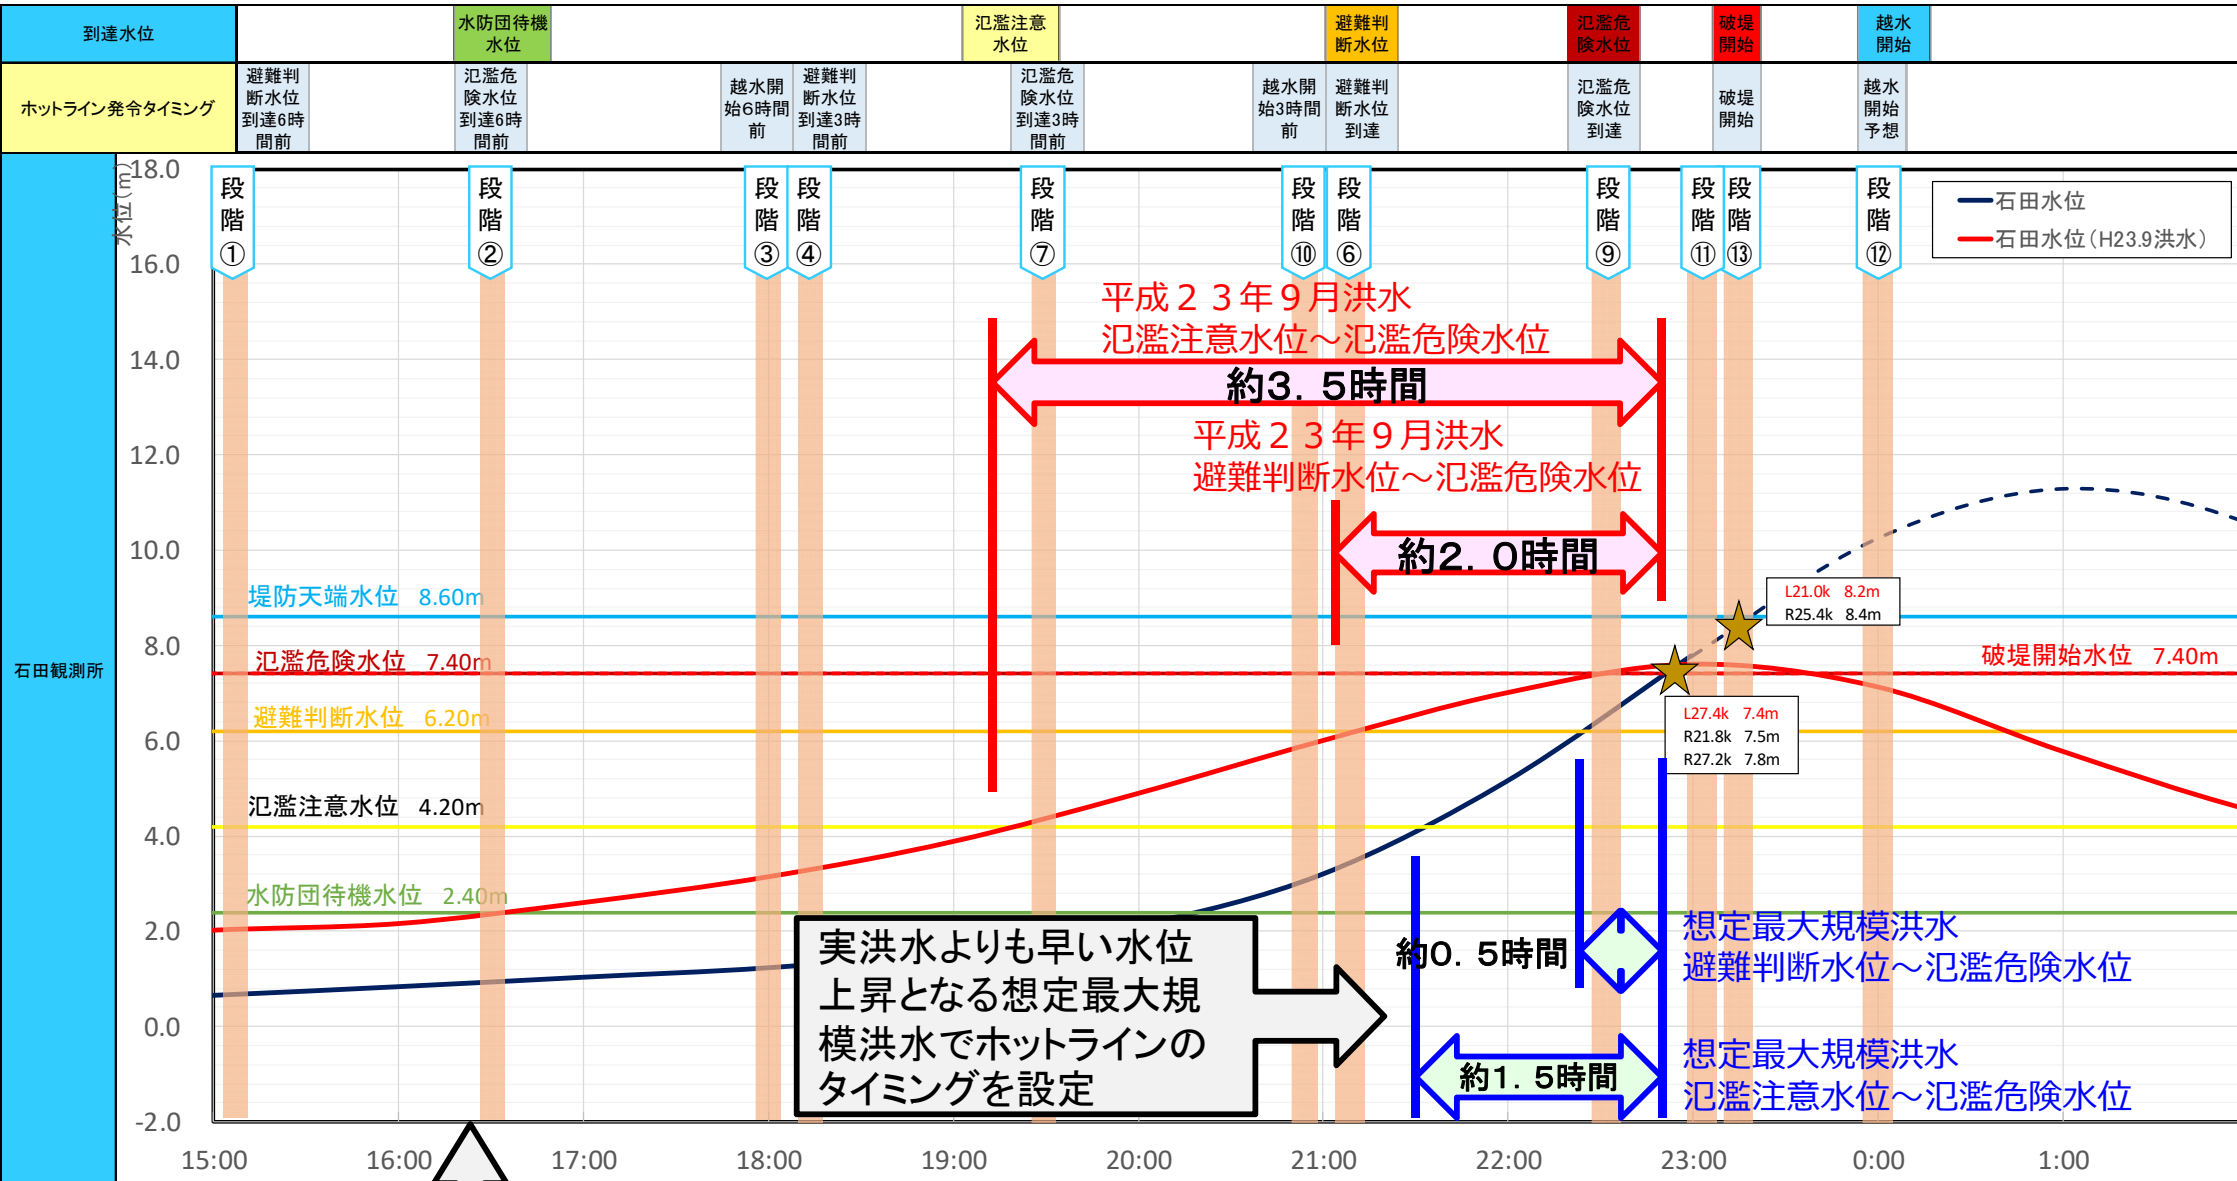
到達水位 | 水防団待機水位 | 氾濫注意水位 | 避難判断水位 | 氾濫危険水位 | 破堤開始 | 越水開始

ホットライン発令タイミング | 避難判断水位到達6時間前 | 氾濫危険水位到達6時間前 | 越水開始6時間前 | 避難判断水位到達3時間前 | 氾濫危険水位到達3時間前 | 越水開始3時間前 | 避難判断水位到達 | 氾濫危険水位到達 | 破堤開始 | 越水開始予想

石田観測所

水位(m)

段階① 段階② 段階③ 段階④ 段階⑦ 段階⑩ 段階⑥ 段階⑨ 段階⑪ 段階⑬ 段階⑫

石田水位
石田水位(H23.9洪水)

平成23年9月洪水
氾濫注意水位～氾濫危険水位
約3.5時間

平成23年9月洪水
避難判断水位～氾濫危険水位
約2.0時間

堤防天端水位 8.60m
氾濫危険水位 7.40m
避難判断水位 6.20m
氾濫注意水位 4.20m
水防団待機水位 2.40m
破堤開始水位 7.40m

L21.0k 8.2m
R25.4k 8.4m

L27.4k 7.4m
R21.8k 7.5m
R27.2k 7.8m

実洪水よりも早い水位上昇となる想定最大規模洪水でホットラインのタイミングを設定

約0.5時間
想定最大規模洪水
避難判断水位～氾濫危険水位

約1.5時間
想定最大規模洪水
氾濫注意水位～氾濫危険水位

18.0
16.0
14.0
12.0
10.0
8.0
6.0
4.0
2.0
0.0
-2.0

15:00 16:00 17:00 18:00 19:00 20:00 21:00 22:00 23:00 0:00 1:00